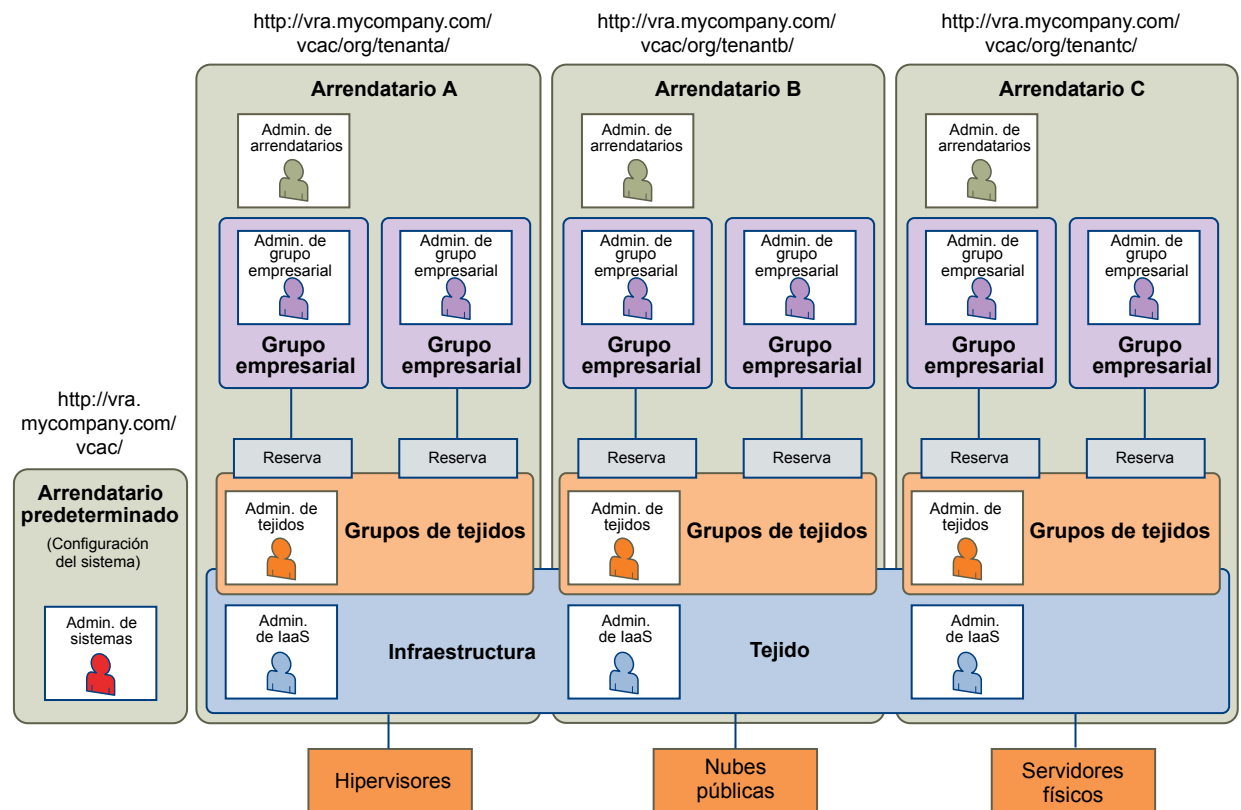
http://vra.mycompany.com/vcac/org/tenanta/

http://vra.mycompany.com/vcac/org/tenantb/

http://vra.mycompany.com/vcac/org/tenantc/

Arrendatario A

Admin. de arrendatarios

Admin. de grupo empresarial

Grupo empresarial

Admin. de grupo empresarial

Grupo empresarial

Reserva

Reserva

Admin. de tejidos

Grupos de tejidos

Arrendatario B

Admin. de arrendatarios

Admin. de grupo empresarial

Grupo empresarial

Admin. de grupo empresarial

Grupo empresarial

Reserva

Reserva

Admin. de tejidos

Grupos de tejidos

Arrendatario C

Admin. de arrendatarios

Admin. de grupo empresarial

Grupo empresarial

Admin. de grupo empresarial

Grupo empresarial

Reserva

Reserva

Admin. de tejidos

Grupos de tejidos

http://vra.mycompany.com/vcac/

Arrendatario predeterminado

(Configuración del sistema)

Admin. de sistemas

Admin. de IaaS

Infraestructura

Admin. de IaaS

Tejido

Admin. de IaaS

Hipervisores

Nubes públicas

Servidores físicos